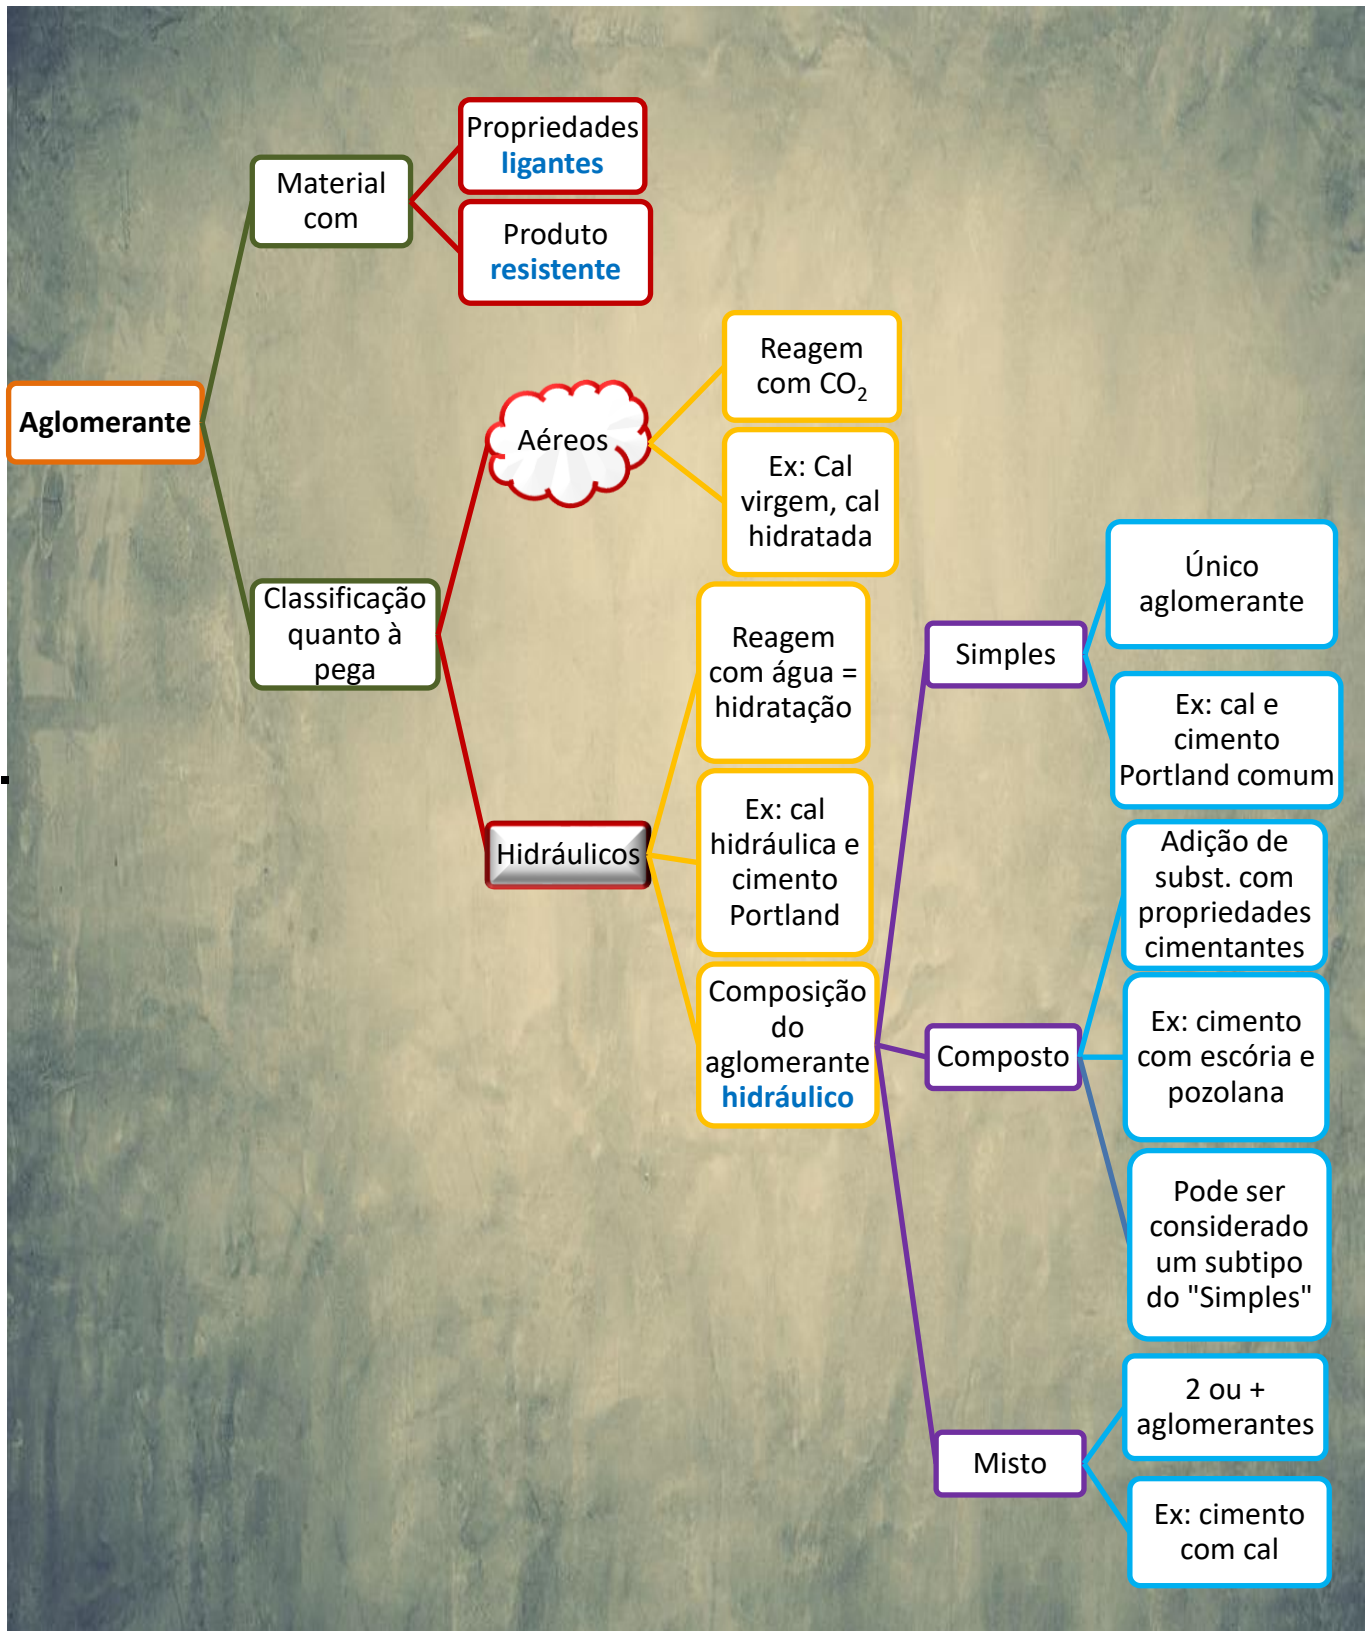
Aglomerante

Material com

Propriedades ligantes

Produto resistente

Classificação quanto à pega

Aéreos

Reagem com $CO_2$

Ex: Cal virgem, cal hidratada

Hidráulicos

Reagem com água = hidratação

Ex: cal hidráulica e cimento Portland

Composição do aglomerante hidráulico

Simples

Único aglomerante

Ex: cal e cimento Portland comum

Composto

Adição de subst. com propriedades cimentantes

Ex: cimento com escória e pozolana

Pode ser considerado um subtipo do "Simples"

Misto

2 ou + aglomerantes

Ex: cimento com cal